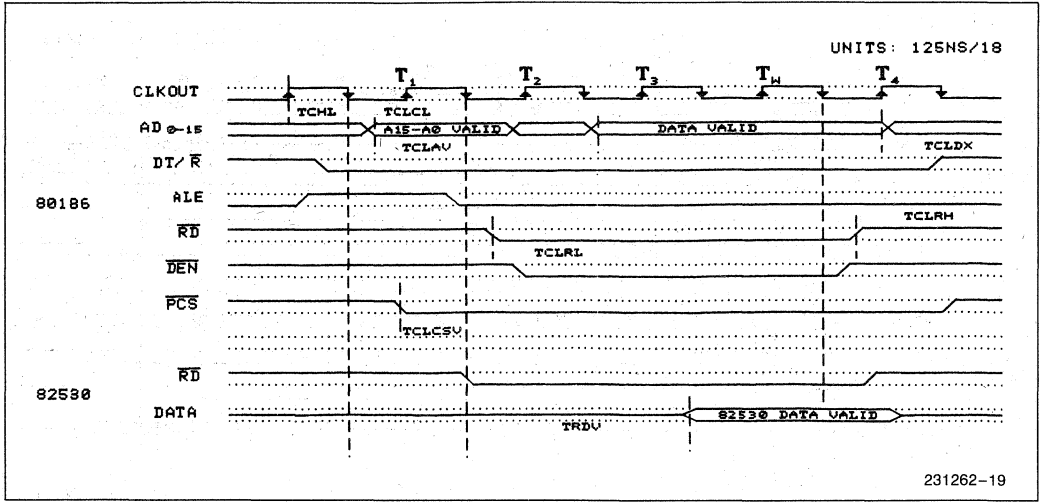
UNITS: 125NS/18

CLKOUT
$T_1$
$T_2$
$T_3$
$T_W$
$T_4$
TCHL
TCLCL
AD $_{0-15}$
A15-A0 VALID
DATA VALID
TCLAV
DT/$\overline{R}$
TCLDX
80186
ALE
$\overline{RD}$
TCLRH
TCLRL
$\overline{DEN}$
$\overline{PCS}$
TCLCSV
$\overline{RD}$
82530
DATA
82530 DATA VALID
TRDV

231262–19